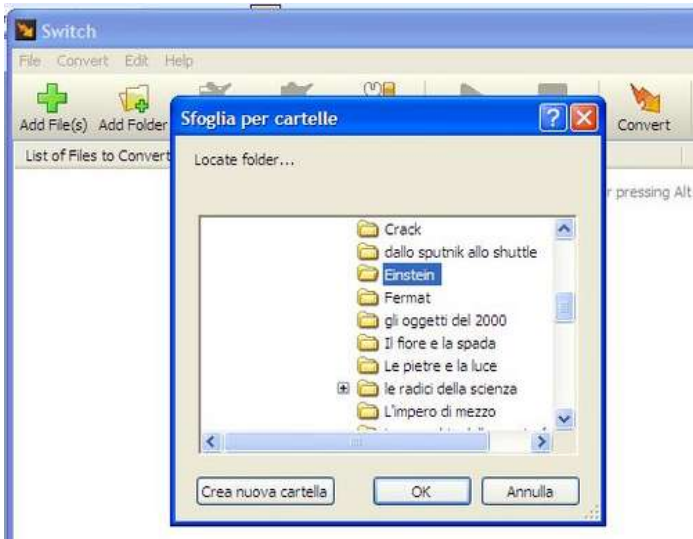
Switch
File Convert Edit Help
Add File(s) Add Folder
Convert
List of Files to Convert
r pressing Alt

Sfoglia per cartelle
Locate folder...
Crack
dallo sputnik allo shuttle
Einstein
Fermat
gli oggetti del 2000
Il fiore e la spada
Le pietre e la luce
le radici della scienza
L'impero di mezzo
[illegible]
Crea nuova cartella
OK
Annulla